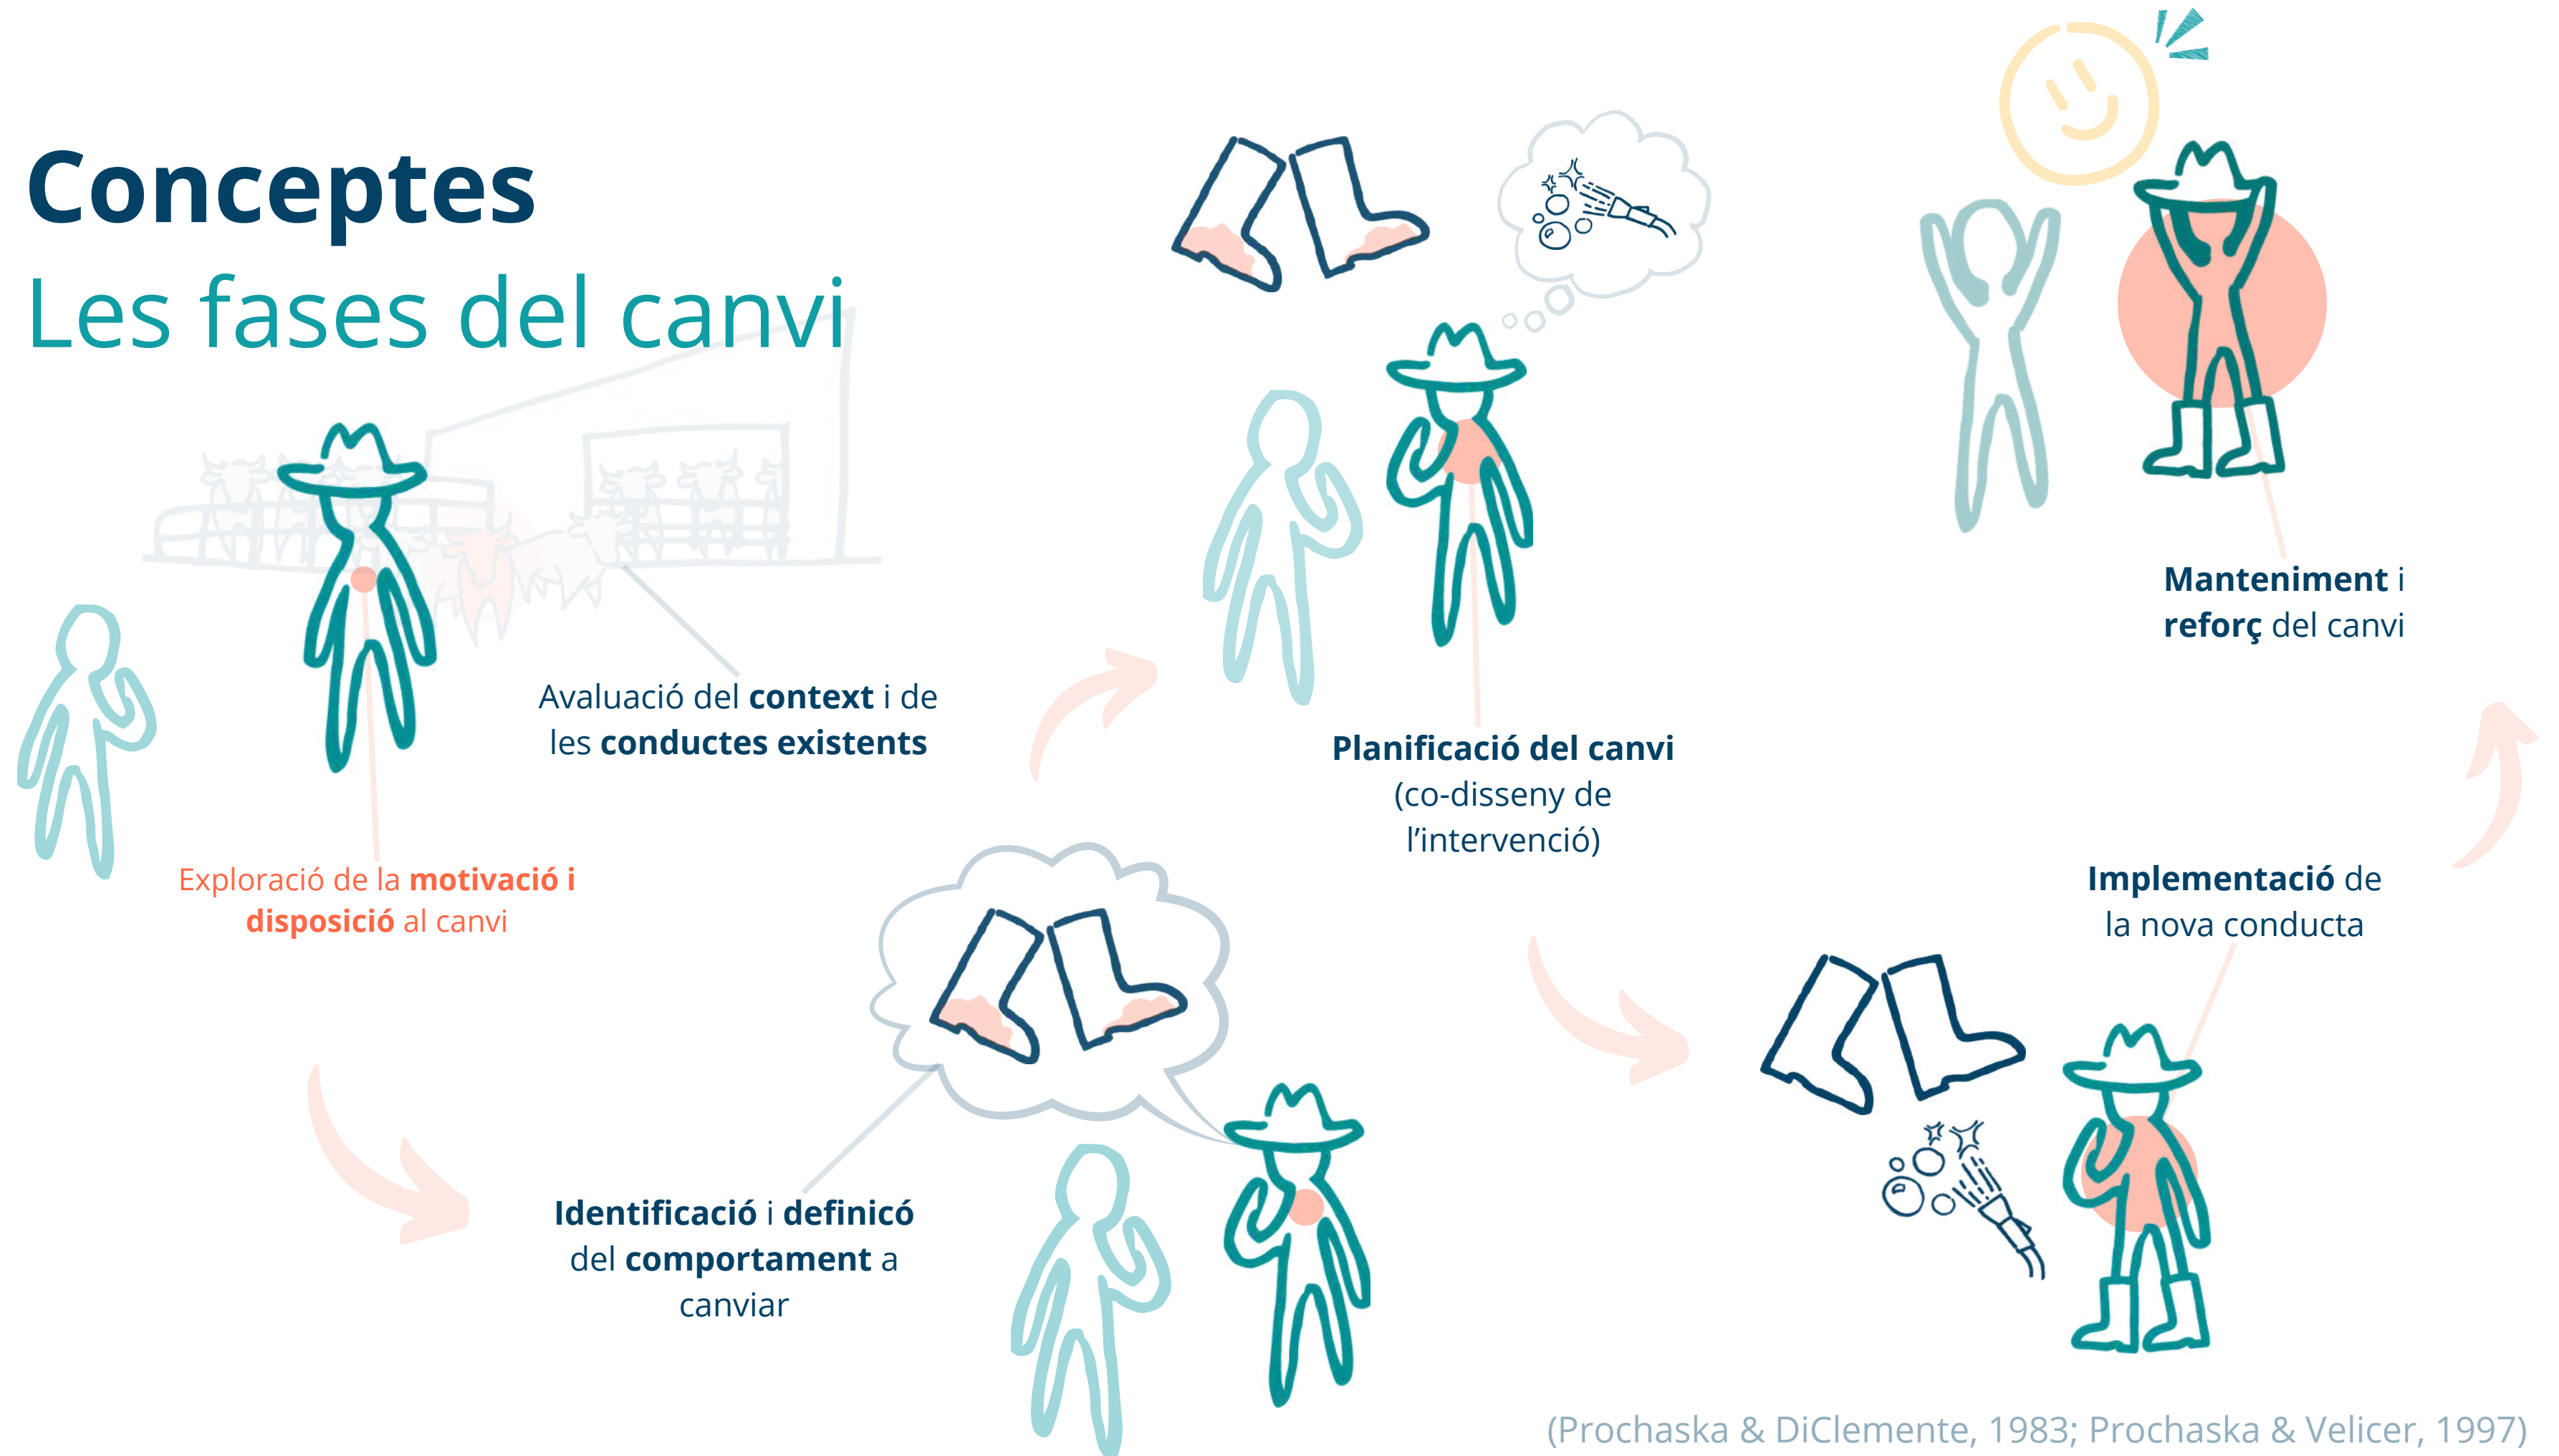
Conceptes
Les fases del canvi

Avaluació del context i de les conductes existents

Exploració de la motivació i disposició al canvi

Identificació i definicó del comportament a canviar

Planificació del canvi (co-disseny de l'intervenció)

Implementació de la nova conducta

Manteniment i reforç del canvi

(Prochaska & DiClemente, 1983; Prochaska & Velicer, 1997)